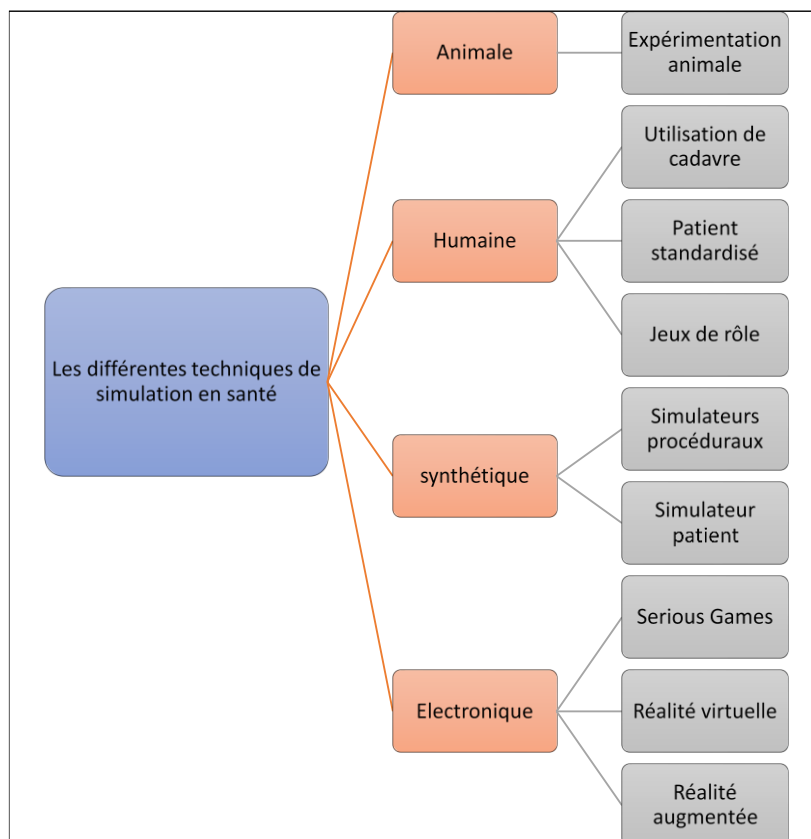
Les différentes techniques de simulation en santé

Animale

Expérimentation animale

Humaine

Utilisation de cadavre

Patient standardisé

Jeux de rôle

synthétique

Simulateurs procéduraux

Simulateur patient

Electronique

Serious Games

Réalité virtuelle

Réalité augmentée